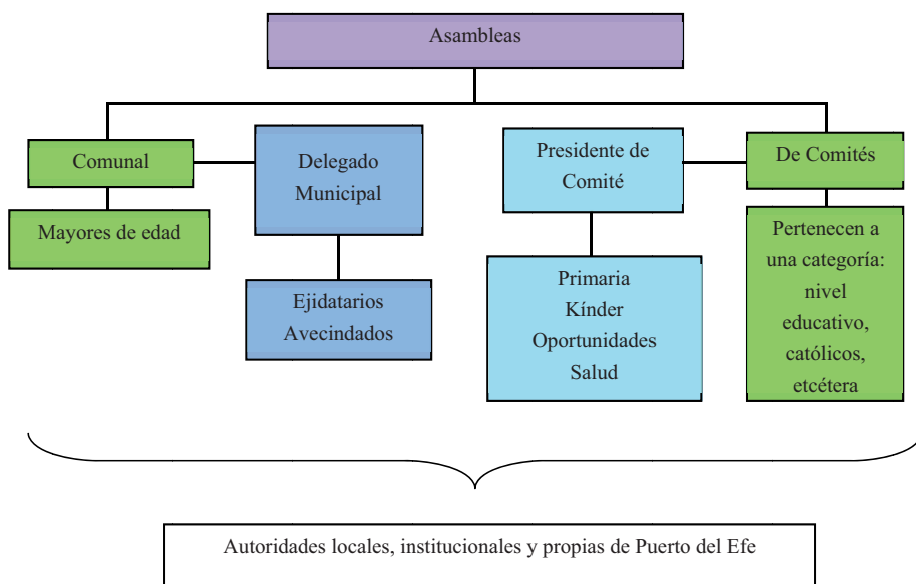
Asambleas

Comunal

Mayores de edad

Delegado Municipal

Ejidatarios Avecindados

Presidente de Comité

Primaria Kínder Oportunidades Salud

De Comités

Pertenecen a una categoría: nivel educativo, católicos, etcétera

Autoridades locales, institucionales y propias de Puerto del Efe